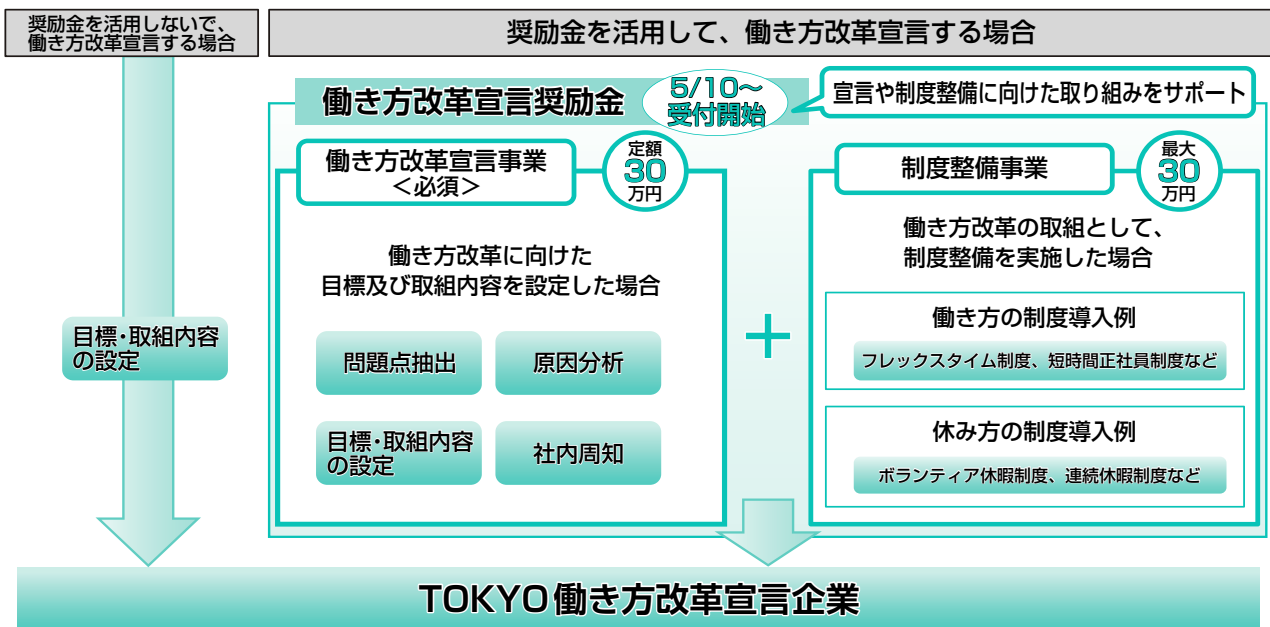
奨励金を活用しないで、働き方改革宣言する場合

奨励金を活用して、働き方改革宣言する場合

働き方改革宣言奨励金

5/10〜受付開始

宣言や制度整備に向けた取り組みをサポート

働き方改革宣言事業＜必須＞

定額30万円

働き方改革に向けた目標及び取組内容を設定した場合

問題点抽出

原因分析

目標・取組内容の設定

社内周知

＋

制度整備事業

最大30万円

働き方改革の取組として、制度整備を実施した場合

働き方の制度導入例

フレックスタイム制度、短時間正社員制度など

休み方の制度導入例

ボランティア休暇制度、連続休暇制度など

目標・取組内容の設定

TOKYO働き方改革宣言企業